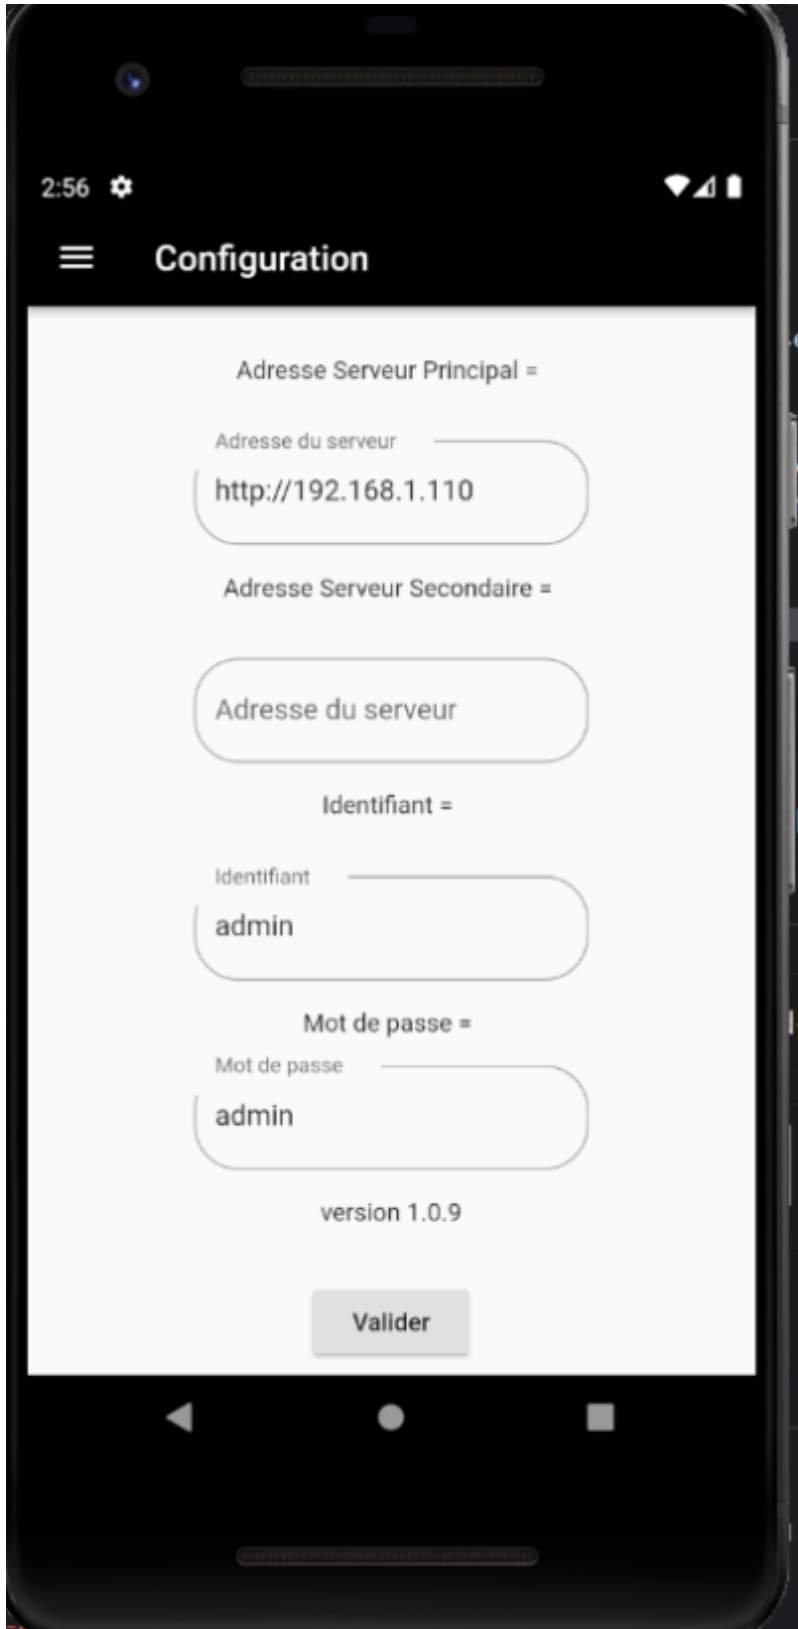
2:56

Configuration

Adresse Serveur Principal =

Adresse du serveur

http://192.168.1.110

Adresse Serveur Secondaire =

Adresse du serveur

Identifiant =

Identifiant

admin

Mot de passe =

Mot de passe

admin

version 1.0.9

Valider